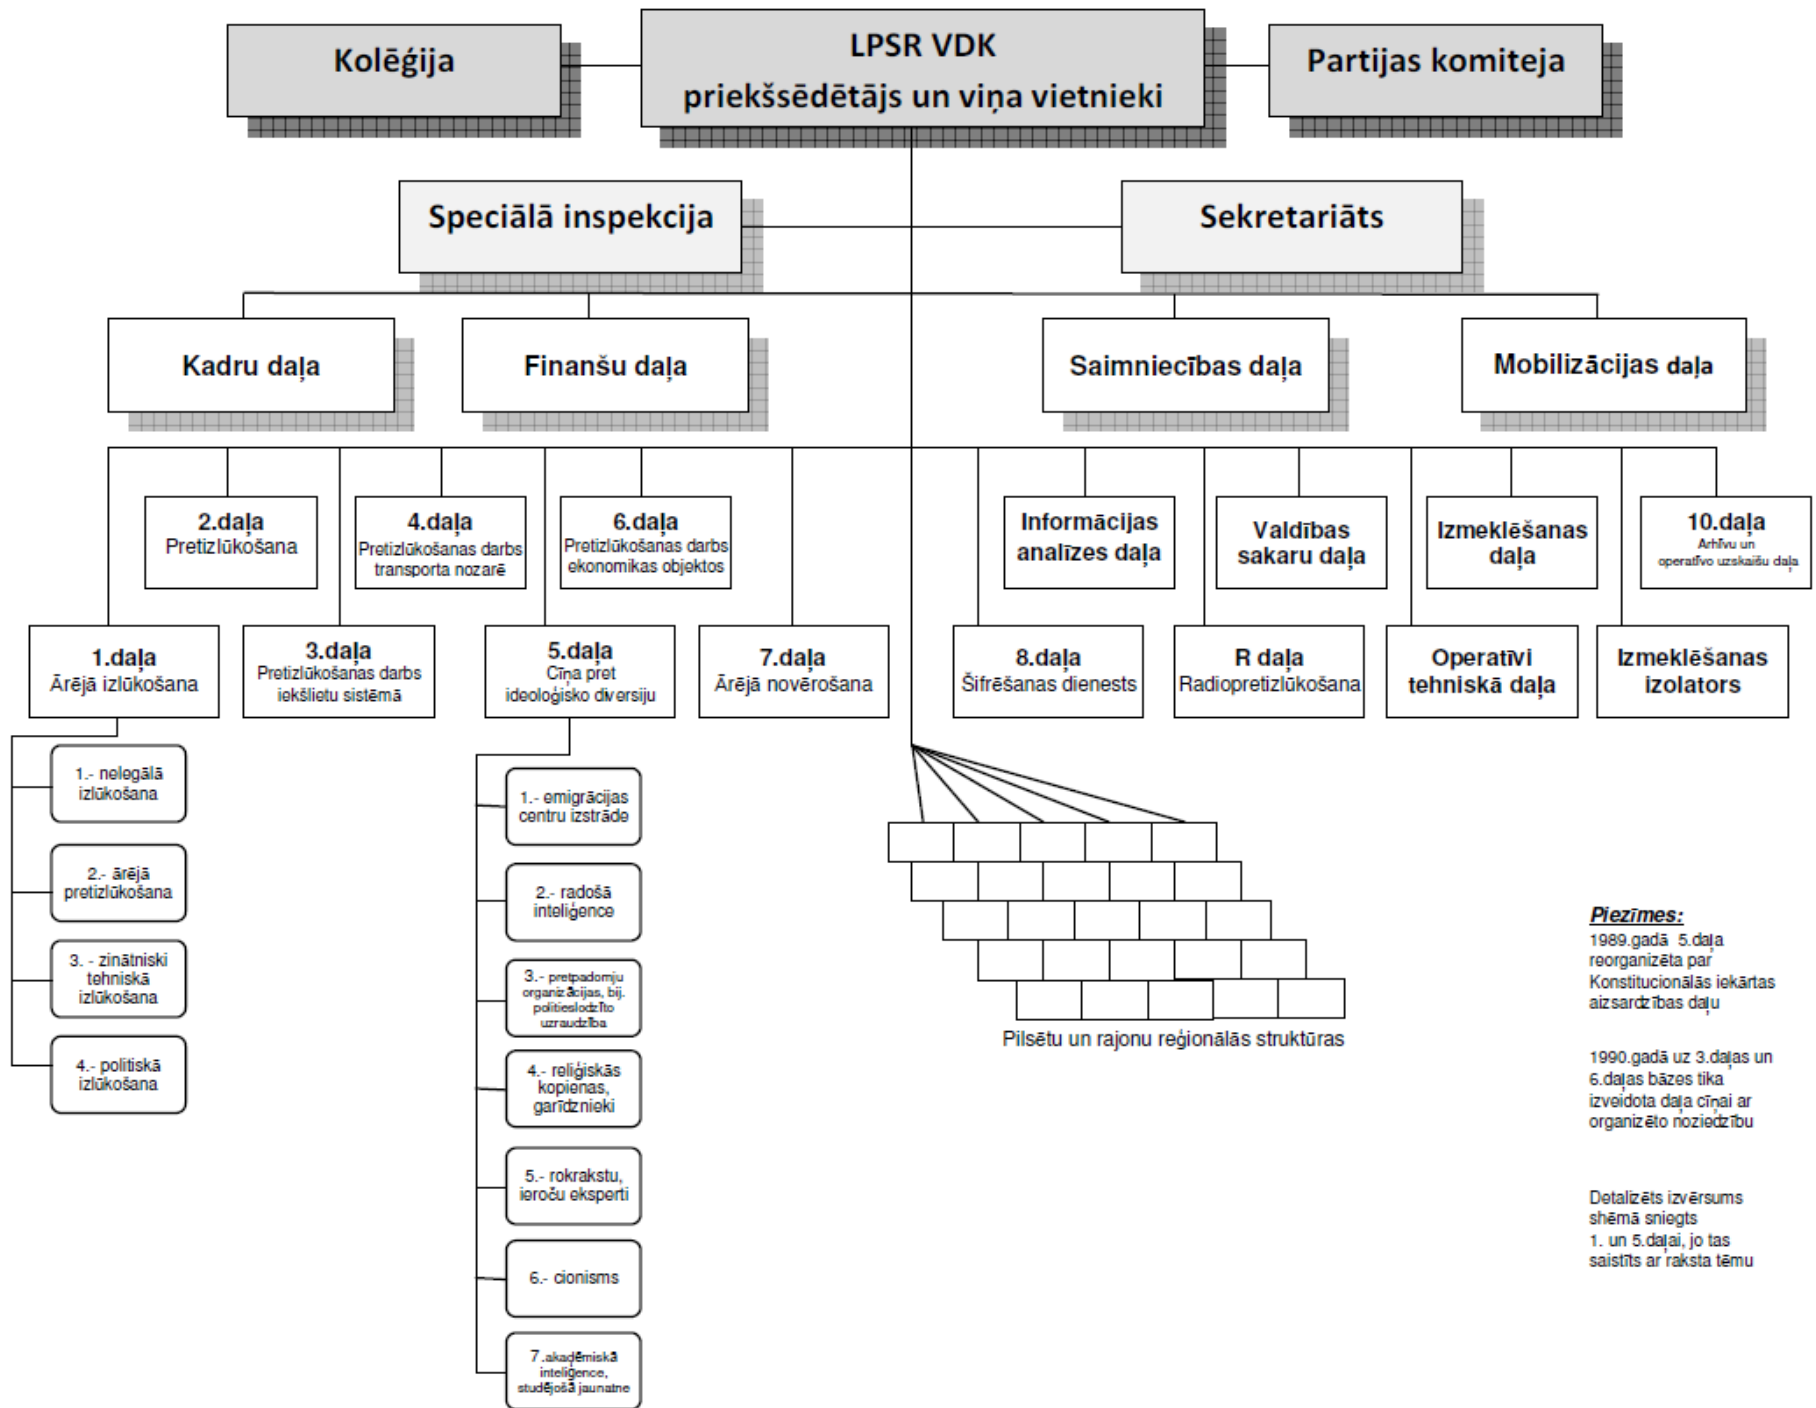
Kolēģija

LPSR VDK
priekšsēdētājs un viņa vietnieki

Partijas komiteja

Speciālā inspekcija

Sekretariāts

Kadru daļa

Finanšu daļa

Saimniecības daļa

Mobilizācijas daļa

2.daļa
Pretizlūkošana

4.daļa
Pretizlūkošanas darbs transporta nozarē

6.daļa
Pretizlūkošanas darbs ekonomikas objektos

Informācijas analīzes daļa

Valdības sakaru daļa

Izmeklēšanas daļa

10.daļa
Arhīvu un operatīvo uzskaišu daļa

1.daļa
Ārējā izlūkošana

3.daļa
Pretizlūkošanas darbs iekšlietu sistēmā

5.daļa
Cīņa pret ideoloģisko diversiju

7.daļa
Ārējā novērošana

8.daļa
Šifrēšanas dienests

R daļa
Radiopretizlūkošana

Operatīvi tehniskā daļa

Izmeklēšanas izolators

1.- nelegālā izlūkošana

2.- ārējā pretizlūkošana

3. - zinātniski tehniskā izlūkošana

4.- politiskā izlūkošana

1.- emigrācijas centru izstrāde

2.- radošā inteliģence

3.- pretpadomju organizācijas, bij. politieslodzīto uzraudzība

4.- reliģiskās kopienas, garīdznieki

5.- rokrakstu, ieroču eksperti

6.- cionisms

7.akadēmiskā inteliģence, studējošā jaunatne

Pilsētu un rajonu reģionālās struktūras

Piezīmes:
1989.gadā 5.daļa reorganizēta par Konstitucionālās iekārtas aizsardzības daļu

1990.gadā uz 3.daļas un 6.daļas bāzes tika izveidota daļa cīņai ar organizēto noziedzību

Detalizēts izvērsums shēmā sniegts 1. un 5.daļai, jo tas saistīts ar raksta tēmu